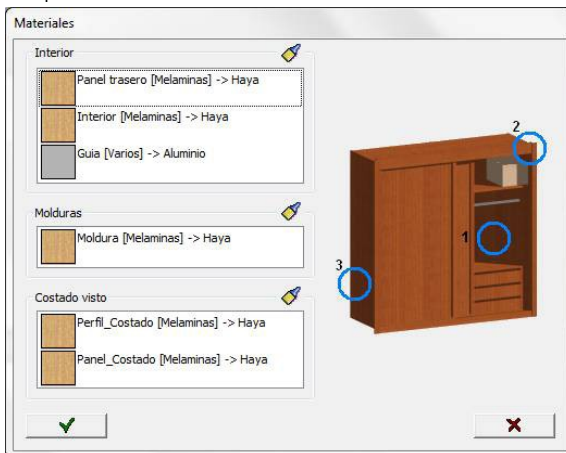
Materiales

Interior

Panel trasero [Melaminas] -> Haya

Interior [Melaminas] -> Haya

Guia [Varios] -> Aluminio

Molduras

Moldura [Melaminas] -> Haya

Costado visto

Perfil_Costado [Melaminas] -> Haya

Panel_Costado [Melaminas] -> Haya

2

1

3

✔

✖